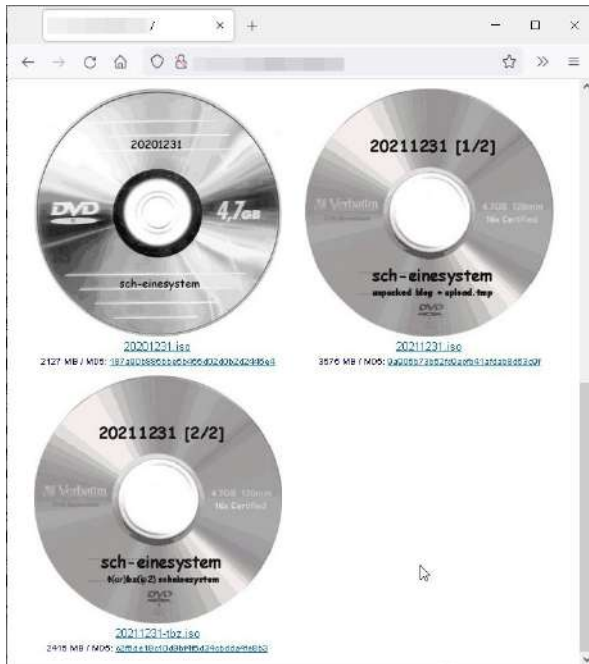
/

20201231

DVD

4,7GB

sch-einesystem

20201231.iso

2127 MB / MD5: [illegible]

20211231 [1/2]

Verbatim

4.7GB 120min

16x Certified

sch-einesystem

unpacked blog + upload.tmp

DVD

20211231.iso

3576 MB / MD5: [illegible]

20211231 [2/2]

Verbatim

4.7GB 120min

16x Certified

sch-einesystem

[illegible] scheinesystem

DVD

20211231-tbz.iso

2415 MB / MD5: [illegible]